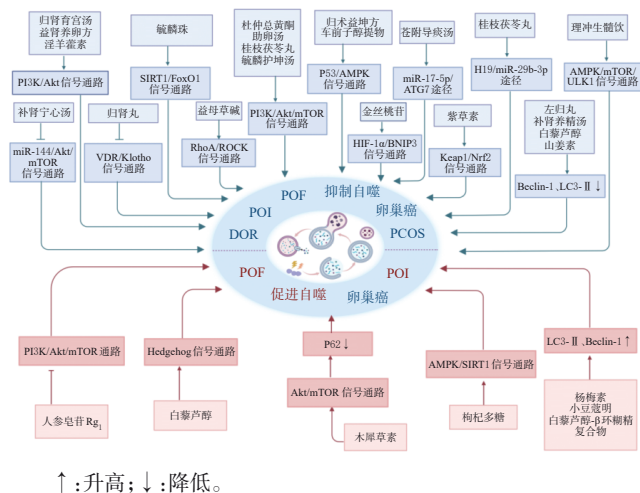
归肾育宫汤
益肾养卵方
淫羊藿素

毓麟珠

杜仲总黄酮
助卵汤
桂枝茯苓丸
毓麟护坤汤

归术益坤方
车前子醇提物

苍附导痰汤

桂枝茯苓丸

理冲生髓饮

PI3K/Akt信号通路

SIRT1/FoxO1信号通路

P53/AMPK信号通路

miR-17-5p/ATG7途径

H19/miR-29b-3p途径

AMPK/mTOR/ULK1信号通路

补肾宁心汤

归肾丸

益母草碱

金丝桃苷

紫草素

左归丸
补肾养精汤
白藜芦醇
山姜素

miR-144/Akt/mTOR信号通路

VDR/Klotho信号通路

RhoA/ROCK信号通路

PI3K/Akt/mTOR信号通路

HIF-1α/BNIP3信号通路

Keap1/Nrf2信号通路

Beclin-1，LC3-Ⅱ↓

POF
抑制自噬
卵巢癌
POI
DOR
PCOS
POF
POI
促进自噬
卵巢癌

PI3K/Akt/mTOR通路

Hedgehog信号通路

P62↓

Akt/mTOR信号通路

AMPK/SIRT1信号通路

LC3-Ⅱ，Beclin-1↑

人参皂苷$Rg_1$

白藜芦醇

木犀草素

枸杞多糖

杨梅素
小豆蔻明
白藜芦醇-β环糊精复合物

↑：升高；↓：降低。